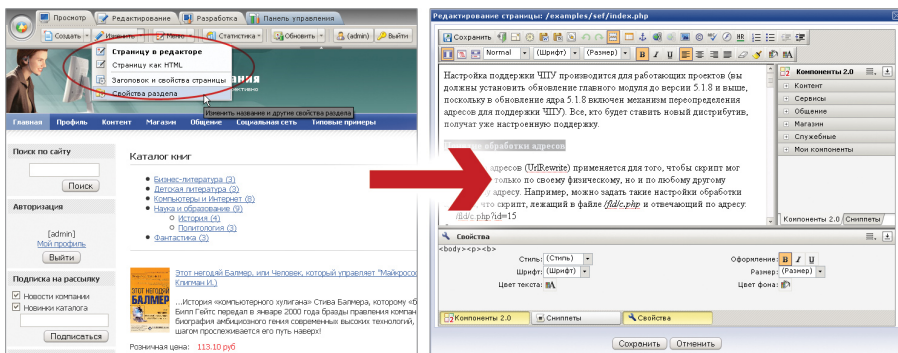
Просмотр | Редактирование | Разработка | Панель управления

Создать | Изменить | Меню | Статистика | Обновить | (admin) | Выйти

Страницу в редакторе
Страницу как HTML
Заголовок и свойства страницы
Свойства раздела

Изменить название и другие свойства раздела

Главная | Профиль | Контент | Магазин | Общение | Социальная сеть | Типовые примеры

Поиск по сайту
Поиск

Авторизация
[admin]
Мой профиль
Выйти

Подписка на рассылку
Новости компании
Новинки каталога
Подписаться

Каталог книг
Бизнес-литература (3)
Детская литература (3)
Компьютеры и Интернет (8)
Наука и образование (9)
История (4)
Политология (3)
Фантастика (3)

Этот негодяй Балмер, или Человек, который управляет "Майкрософт" ... Клигман И.)
...История «компьютерного хулигана» Стива Балмера, которому «б... Билл Гейтс передал в январе 2000 года бразды правления компан... биография амбициозного гения современных высоких технологий, ... шагом прослеживается его путь наверх!

Розничная цена: 113.10 руб

Редактирование страницы: /examples/sef/index.php

Сохранить
Normal | (Шрифт) | (Размер)

Настройка поддержки ЧПУ производится для работающих проектов (вы должны установить обновление главного модуля до версии 5.1.8 и выше, поскольку в обновление адреса 5.1.8 включен механизм переопределения адресов для поддержки ЧПУ). Все, кто будет ставить новый дистрибутив, получат уже настроенную поддержку.

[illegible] обработки адресов

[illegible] адресов (UrlRewrite) применяется для того, чтобы скрипт мог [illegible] только по своему физическому, но и по любому другому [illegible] адресу. Например, можно задать такие настройки обработки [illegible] что скрипт, лежащий в файле /fld/c.php и отвечающий по адресу: /fld/c.php?id=15

Компоненты 2.0
Контент
Сервисы
Общение
Магазин
Служебные
Мои компоненты

Компоненты 2.0 | Сниппеты

Свойства
<body><p><b>
Стиль: (Стиль)
Шрифт: (Шрифт)
Цвет текста:
Оформление: B I U
Размер: (Размер)
Цвет фона:

Компоненты 2.0 | Сниппеты | Свойства

Сохранить | Отменить